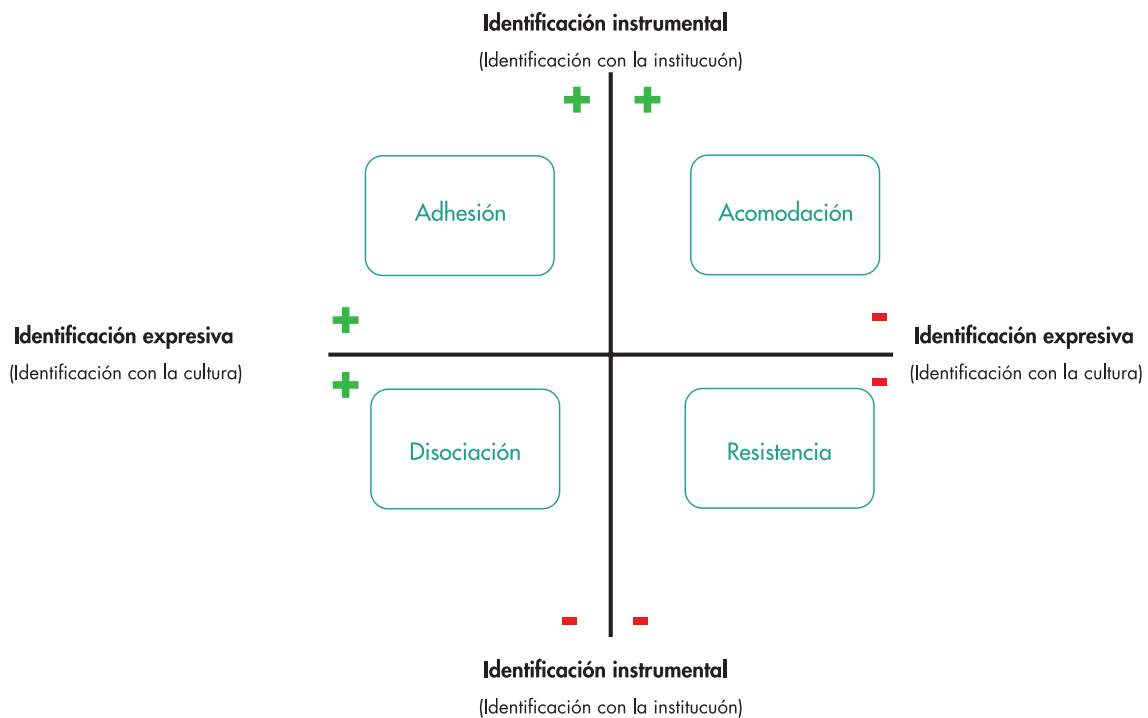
Identificación instrumental

(Identificación con la institucuón)

+ +

Adhesión

Acomodación

Identificación expresiva

(Identificación con la cultura)

+

+

-

-

Identificación expresiva

(Identificación con la cultura)

Disociación

Resistencia

- -

Identificación instrumental

(Identificación con la institucuón)